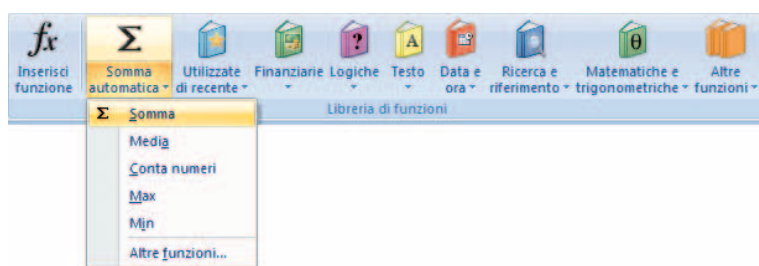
$fx$ Inserisci funzione

Σ Somma automatica

Utilizzate di recente

Finanziarie

Logiche

Testo

Data e ora

Ricerca e riferimento

Matematiche e trigonometriche

Altre funzioni

Libreria di funzioni

Σ Somma

Media

Conta numeri

Max

Min

Altre funzioni...